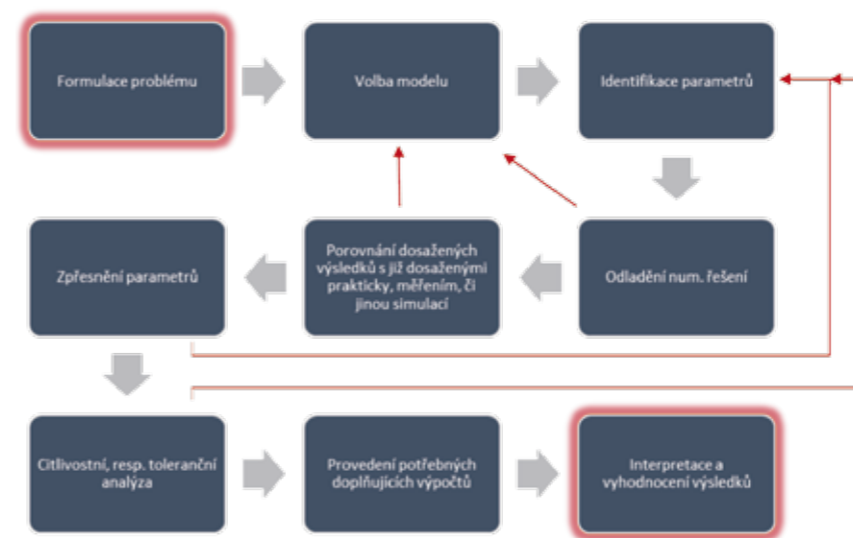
Formulace problému

Volba modelu

Identifikace parametrů

Zpřesnění parametrů

Porovnání dosažených výsledků s již dosaženými prakticky, měřením, či jinou simulací

Odladění num. řešení

Citlivostní, resp. toleranční analýza

Provedení potřebných doplňujících výpočtů

Interpretace a vyhodnocení výsledků